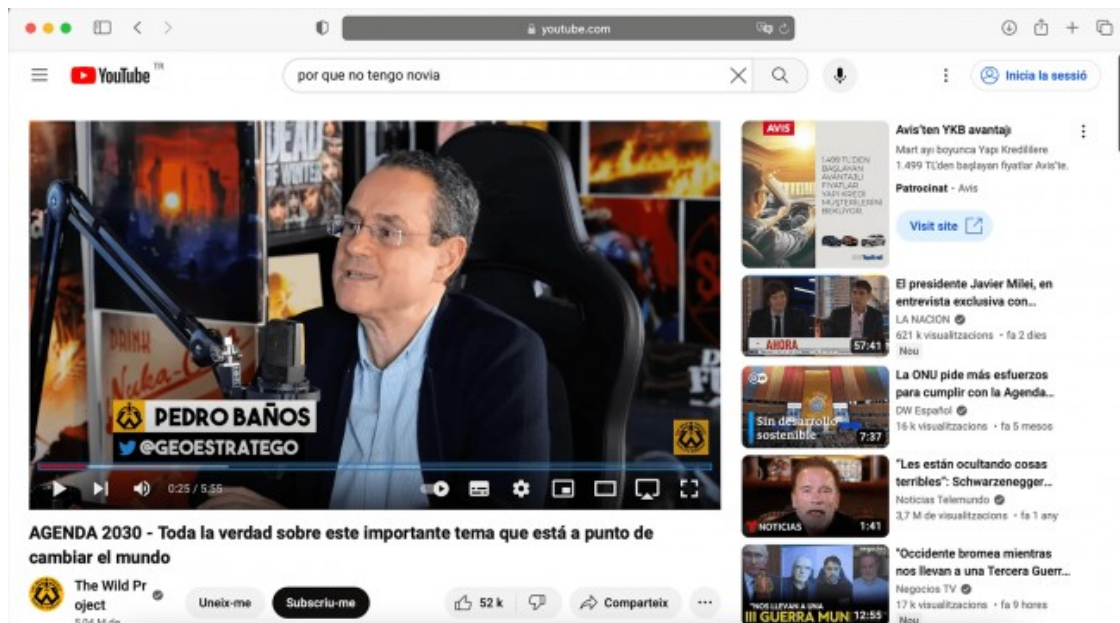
youtube.com

YouTube

por que no tengo novia

Inicia la sessió

DEAD OF WINTER

PEDRO BAÑOS
@GEOESTRATEGO

0:25 / 5:55

AGENDA 2030 - Toda la verdad sobre este importante tema que está a punto de cambiar el mundo

The Wild Project

Uneix-me

Subscriu-me

52 k

Comparteix

AVIS
1.499 TL'DEN BAŞLAYAN AVANTAJLI FİYATLAR YAPI KREDİ MÜŞTERİLERİNİ BEKLİYOR

Avis'ten YKB avantajı
Mart ayı boyunca Yapı Kredililere 1.499 TL'den başlayan fiyatlar Avis'te.
Patrocinat · Avis
Visit site

AHORA
57:41
El presidente Javier Milei, en entrevista exclusiva con...
LA NACION
621 k visualitzacions · fa 2 dies
Nou

Sin desarrollo sostenible
7:37
La ONU pide más esfuerzos para cumplir con la Agenda...
DW Español
16 k visualitzacions · fa 5 mesos

NOTICIAS
1:41
"Les están ocultando cosas terribles": Schwarzenegger...
Noticias Telemundo
3,7 M de visualitzacions · fa 1 any

"NOS LLEVAN A UNA III GUERRA MUN
12:55
"Occidente bromea mientras nos llevan a una Tercera Guerr...
Negocios TV
17 k visualitzacions · fa 9 hores
Nou